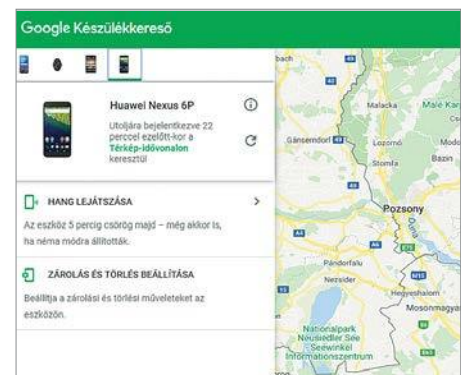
Google Készülékkereső

Huawei Nexus 6P

Utoljára bejelentkezve 22 perccel ezelőtt-kor a Térkép-idővonalon keresztül

HANG LEJÁTSZÁSA

Az eszköz 5 percig csörög majd – még akkor is, ha néma módra állították.

ZÁROLÁS ÉS TÖRLÉS BEÁLLÍTÁSA

Beállítja a zárolási és törlési műveleteket az eszközön.

bach
Malacka
Malé Kar
Gänserndorf
Lozorno
Stomfa
Bazin
Pozsony
A4
Pándorf
Neusiedl
Nezsider
Hegyeshalom
Mosonmagyaró
Nationalpark Neusiedler See Seewinkel Informationszentrum